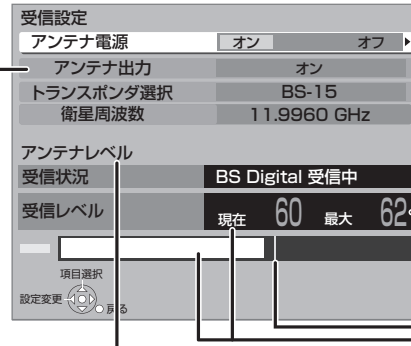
受信設定

| アンテナ電源 | オン | オフ |
|---|---|---|
| アンテナ出力 | オン | |
| トランスポンダ選択 | BS-15 | |
| 衛星周波数 | 11.9960 GHz | |

アンテナレベル

| 受信状況 | BS Digital 受信中 |
|---|---|
| 受信レベル | 現在 60 最大 62 |

項目選択

設定変更

戻る